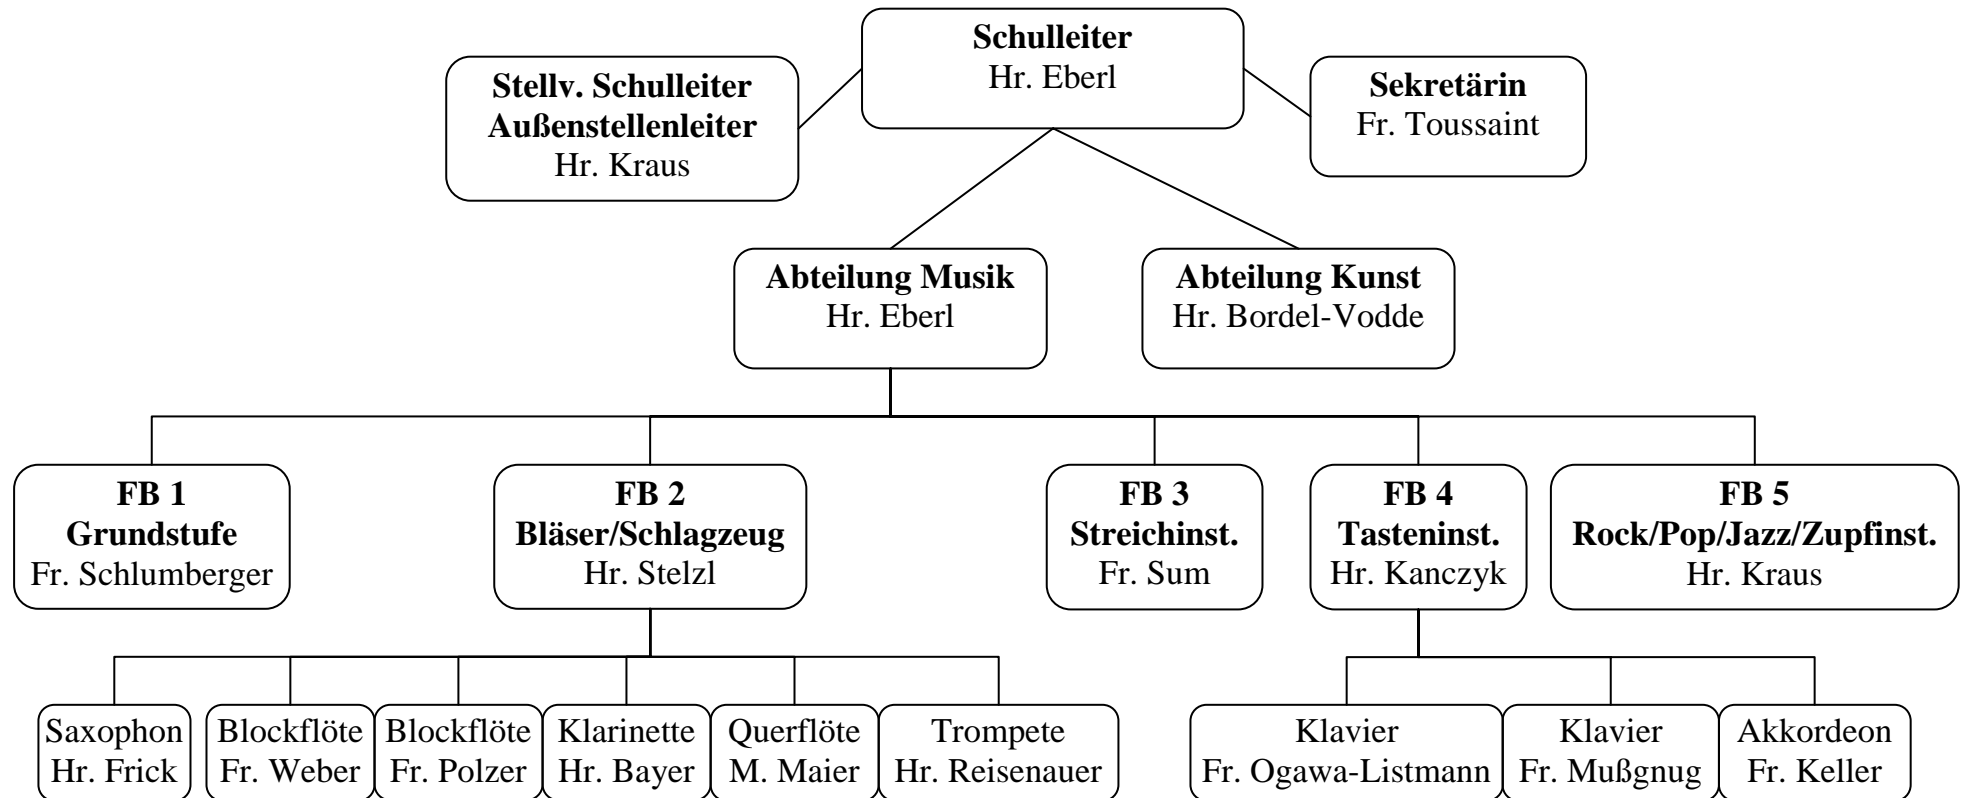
**Schulleiter**
Hr. Eberl

**Stellv. Schulleiter**
**Außenstellenleiter**
Hr. Kraus

**Sekretärin**
Fr. Toussaint

**Abteilung Musik**
Hr. Eberl

**Abteilung Kunst**
Hr. Bordel-Vodde

**FB 1**
**Grundstufe**
Fr. Schlumberger

**FB 2**
**Bläser/Schlagzeug**
Hr. Stelzl

**FB 3**
**Streichinst.**
Fr. Sum

**FB 4**
**Tasteninst.**
Hr. Kanczyk

**FB 5**
**Rock/Pop/Jazz/Zupfinst.**
Hr. Kraus

Saxophon
Hr. Frick

Blockflöte
Fr. Weber

Blockflöte
Fr. Polzer

Klarinette
Hr. Bayer

Querflöte
M. Maier

Trompete
Hr. Reisenauer

Klavier
Fr. Ogawa-Listmann

Klavier
Fr. Mußgnug

Akkordeon
Fr. Keller